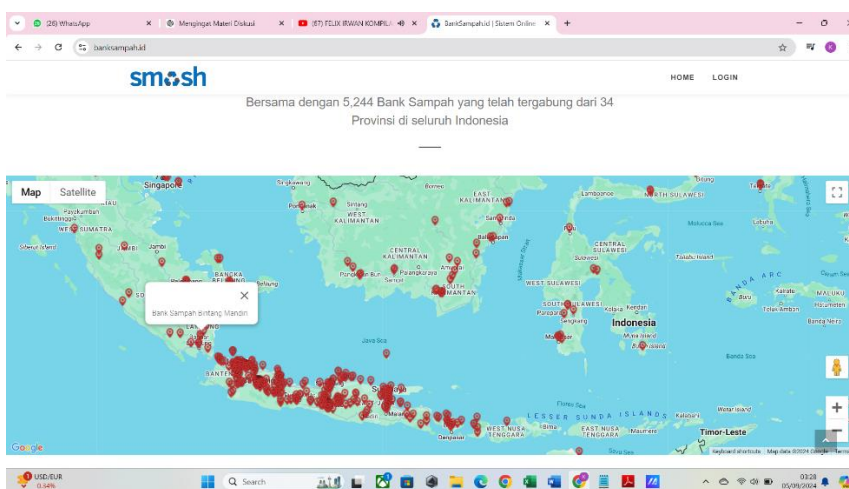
(26) WhatsApp
Mengingat Materi Diskusi
(87) FELIX IRWAN KOMPILA
BankSampah.id | Sistem Online
banksampah.id

sm✿sh
HOME
LOGIN

Bersama dengan 5,244 Bank Sampah yang telah tergabung dari 34 Provinsi di seluruh Indonesia

Map
Satellite
Singapore
Singkawang
Pontianak
Sintang
WEST KALIMANTAN
EAST KALIMANTAN
Samarinda
Balikpapan
CENTRAL KALIMANTAN
Palangkaraya
Sampit
Pangkalan Bun
SOUTH KALIMANTAN
Payakumbuh
Bukittinggi
WEST SUMATRA
Siberut Island
Jambi
BANGKA BELITUNG
Belitung
LAMPUNG
BANTEN
Java Sea
Semarang
Surabaya
Malang
Denpasar
Bank Sampah Bintang Mandiri
Gorontalo
NORTH SULAWESI
Ternate
Molucca Sea
CENTRAL SULAWESI
Palu
Luwuk
WEST SULAWESI
SOUTH SULAWESI
Sulawesi
Taliabu Island
Buru
MALUKU
Kendari
Palopo
Parepare
Sengkang
Makassar
Indonesia
Muna Island
Banda Sea
Ceram Sea
Seram
Teluk Ambon
Banda Neira
LESSER SUNDA ISLANDS
WEST NUSA TENGGARA
EAST NUSA TENGGARA
Bima
Flores Sea
Kalabahi
Wetar Island
Timor-Leste
Google
Keyboard shortcuts
Map data ©2024 Google
Terms

USD/EUR
-0.34%
Search
03:28
05/09/2024